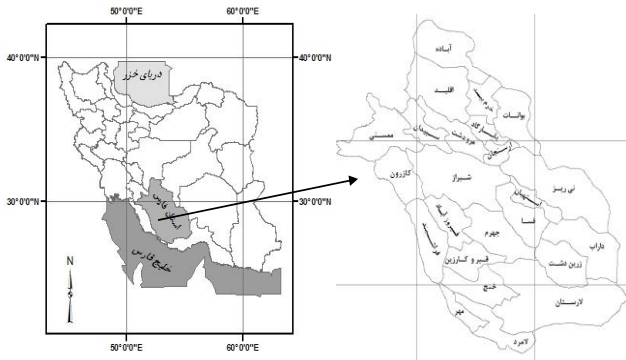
50°0'0"E
60°0'0"E
40°0'0"N
40°0'0"N
دریای خزر
30°0'0"N
30°0'0"N
استان فارس
خلیج فارس
N
50°0'0"E
60°0'0"E

آباده
اقلید
خرم بید
بوانات
پاسارگاد
سپیدان
ممسنی
مرودشت
ارسنجان
کازرون
شیراز
نی ریز
استهبان
فسا
داراب
جهرم
قیر و کارزین
زرین دشت
خنج
لارستان
مهر
لامرد